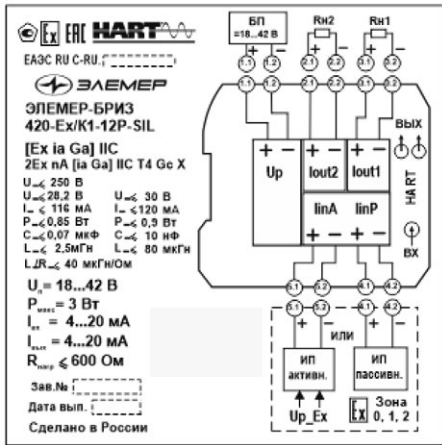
Ex EAC HART
ЕАЭС RU C-RU.
ЭЛЕМЕР
ЭЛЕМЕР-БРИЗ
420-Ex/K1-12P-SIL
[Ex ia Ga] IIC
2Ex nA [ia Ga] IIC T4 Gc X
$U_m \leq 250$ В
$U_o \leq 28,2$ В
$I_o \leq 116$ мА
$P_o \leq 0,85$ Вт
$C_o \leq 0,07$ мкФ
$L_o \leq 2,5$мГн
$U_i \leq 30$ В
$I_i \leq 120$ мА
$P_i \leq 0,9$ Вт
$C_i \leq 10$ нФ
$L_i \leq 80$ мкГн
$L/R_o \leq 40$ мкГн/Ом
$U_п = 18...42$ В
$P_{макс} = 3$ Вт
$I_{вх} = 4...20$ мА
$I_{вых} = 4...20$ мА
$R_{нагр} \leq 600$ Ом
Зав.№
Дата вып.
Сделано в России
БП
=18...42 В
Rн2
Rн1
+ −
+ −
+ −
3.1 3.2 2.1 2.2 1.1 1.2
Up
Iout2
Iout1
ВЫХ
HART
IinA
IinP
ВХ
5.1 5.2 4.1 4.2
ИЛИ
ИП активн.
ИП пассивн.
Up_Ex
Ex Зона 0, 1, 2